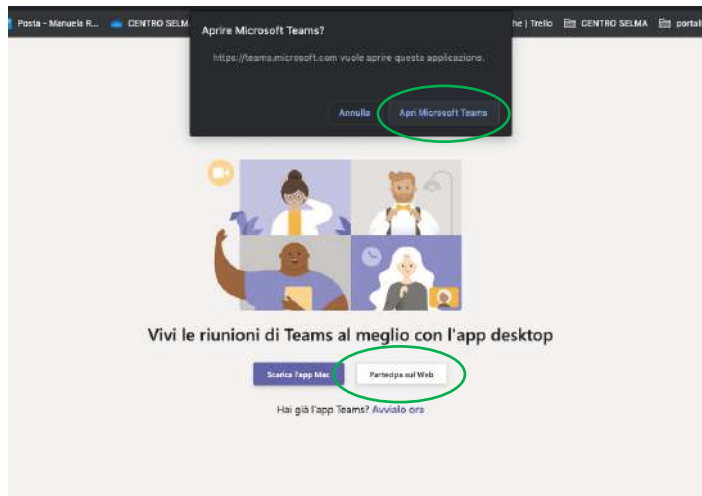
Posta - Manuela R... CENTRO SELM

he | Trello CENTRO SELMA portal

Aprire Microsoft Teams?

https://teams.microsoft.com vuole aprire questa applicazione.

Annulla

Apri Microsoft Teams

Vivi le riunioni di Teams al meglio con l'app desktop

Scarica l'app Mac

Partecipa sul Web

Hai già l'app Teams? Avviala ora